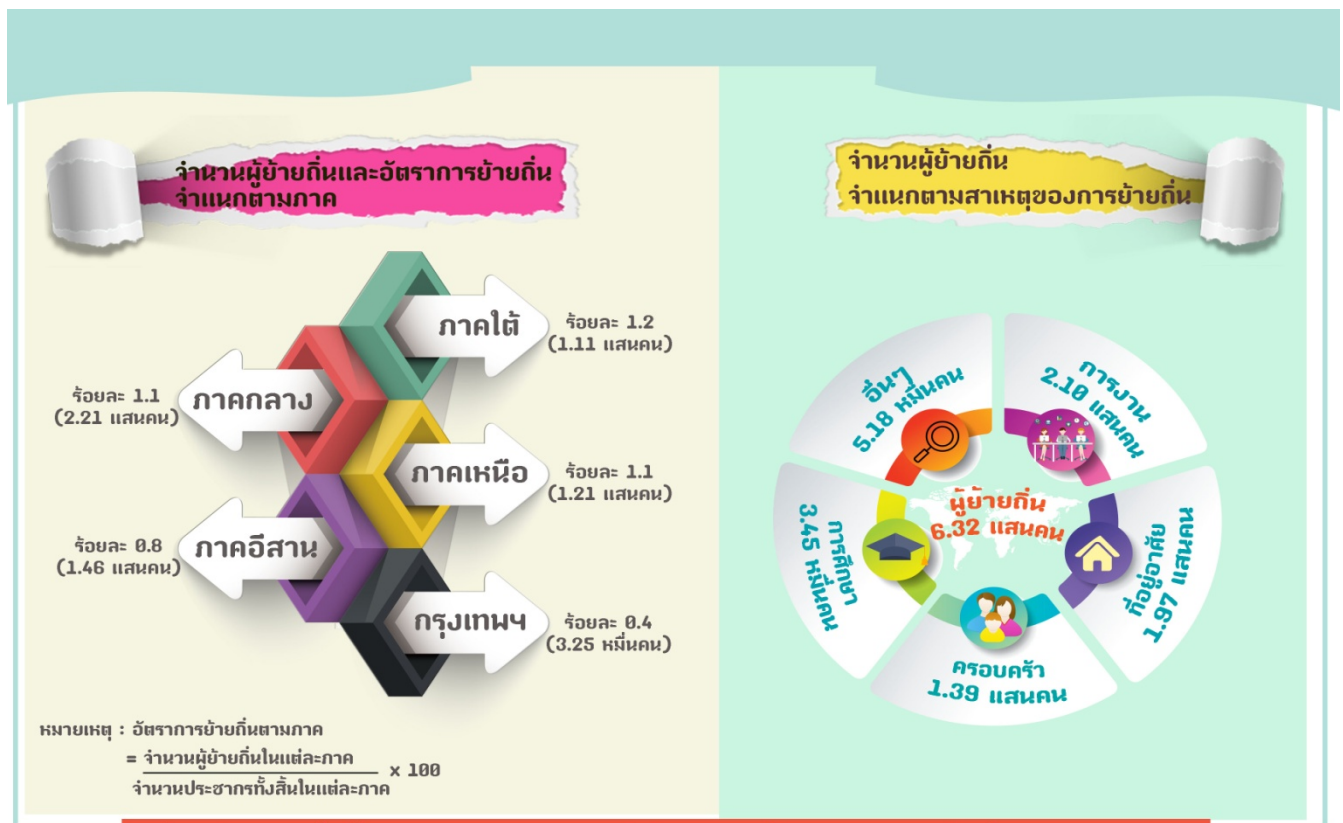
จำนวนผู้ย้ายถิ่นและอัตราการย้ายถิ่น จำแนกตามภาค

ภาคใต้
ร้อยละ 1.2 (1.11 แสนคน)

ภาคกลาง
ร้อยละ 1.1 (2.21 แสนคน)

ภาคเหนือ
ร้อยละ 1.1 (1.21 แสนคน)

ภาคอีสาน
ร้อยละ 0.8 (1.46 แสนคน)

กรุงเทพฯ
ร้อยละ 0.4 (3.25 หมื่นคน)

หมายเหตุ : อัตราการย้ายถิ่นตามภาค
$= \frac{\text{จำนวนผู้ย้ายถิ่นในแต่ละภาค}}{\text{จำนวนประชากรทั้งสิ้นในแต่ละภาค}} \times 100$

จำนวนผู้ย้ายถิ่น จำแนกตามสาเหตุของการย้ายถิ่น

อื่นๆ 5.18 หมื่นคน

การงาน 2.10 แสนคน

ผู้ย้ายถิ่น 6.32 แสนคน

การศึกษา 3.45 หมื่นคน

ที่อยู่อาศัย 1.97 แสนคน

ครอบครัว 1.39 แสนคน